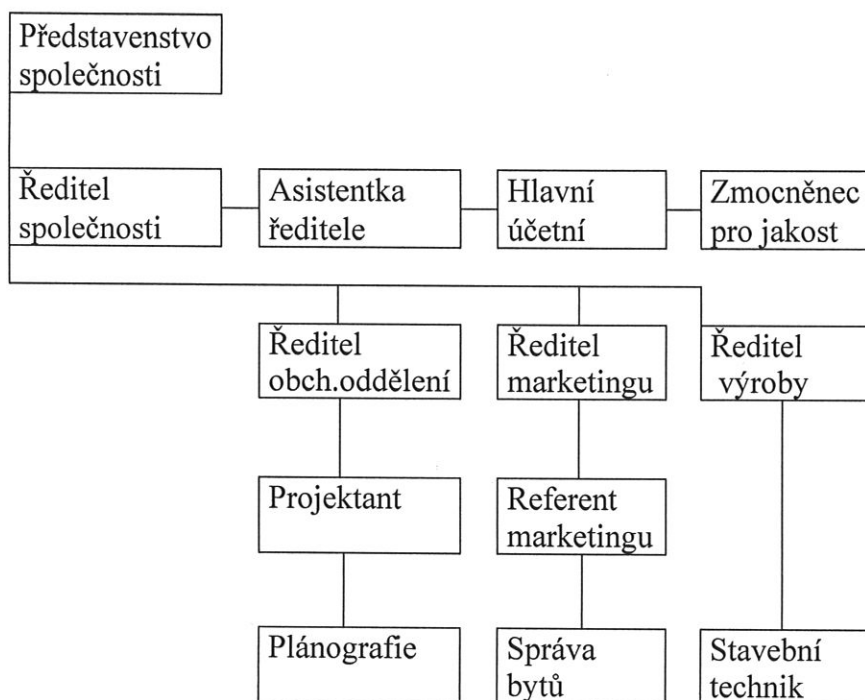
Představenstvo společnosti

Ředitel společnosti

Asistentka ředitele

Hlavní účetní

Zmocněnec pro jakost

Ředitel obch.oddělení

Ředitel marketingu

Ředitel výroby

Projektant

Referent marketingu

Plánografie

Správa bytů

Stavební technik